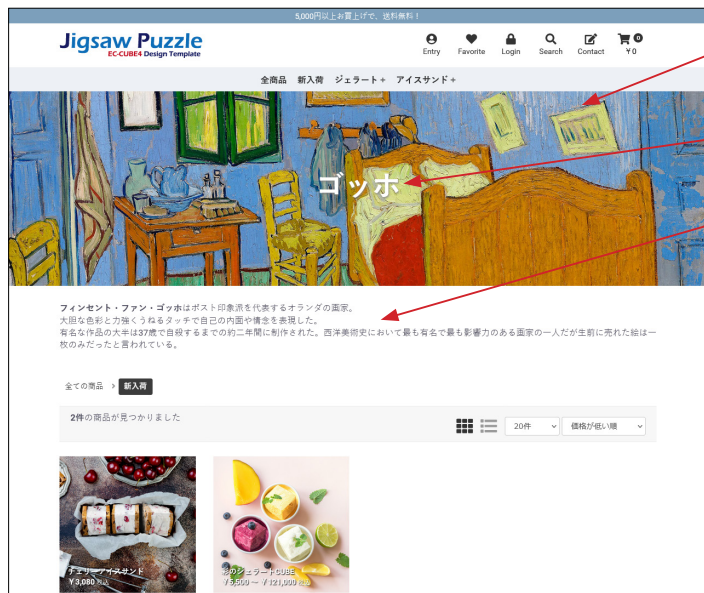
5,000円以上お買上げで、送料無料！

Jigsaw Puzzle
EC-CUBE4 Design Template

Entry Favorite Login Search Contact ￥0 0

全商品 新入荷 ジェラート＋ アイスサンド＋

ゴッホ

フィンセント・ファン・ゴッホはポスト印象派を代表するオランダの画家。
大胆な色彩と力強くうねるタッチで自己の内面や情念を表現した。
有名な作品の大半は37歳で自殺するまでの約二年間に制作された。西洋美術史において最も有名で最も影響力のある画家の一人だが生前に売れた絵は一枚のみだったと言われている。

全ての商品 › 新入荷

2件の商品が見つかりました

20件 価格が低い順

チェリーアイスサンド
￥3,080 税込

彩のジェラートCUBE
￥6,500 ～ ￥121,000 税込